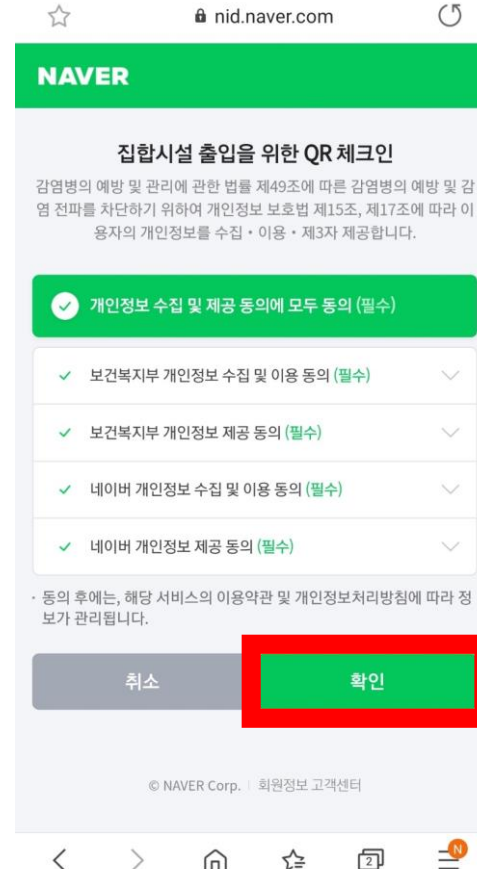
nid.naver.com

NAVER

집합시설 출입을 위한 QR 체크인

감염병의 예방 및 관리에 관한 법률 제49조에 따른 감염병의 예방 및 감염 전파를 차단하기 위하여 개인정보 보호법 제15조, 제17조에 따라 이용자의 개인정보를 수집・이용・제3자 제공합니다.

개인정보 수집 및 제공 동의에 모두 동의 (필수)

보건복지부 개인정보 수집 및 이용 동의 (필수)

보건복지부 개인정보 제공 동의 (필수)

네이버 개인정보 수집 및 이용 동의 (필수)

네이버 개인정보 제공 동의 (필수)

・동의 후에는, 해당 서비스의 이용약관 및 개인정보처리방침에 따라 정보가 관리됩니다.

취소

확인

© NAVER Corp. | 회원정보 고객센터

2

N